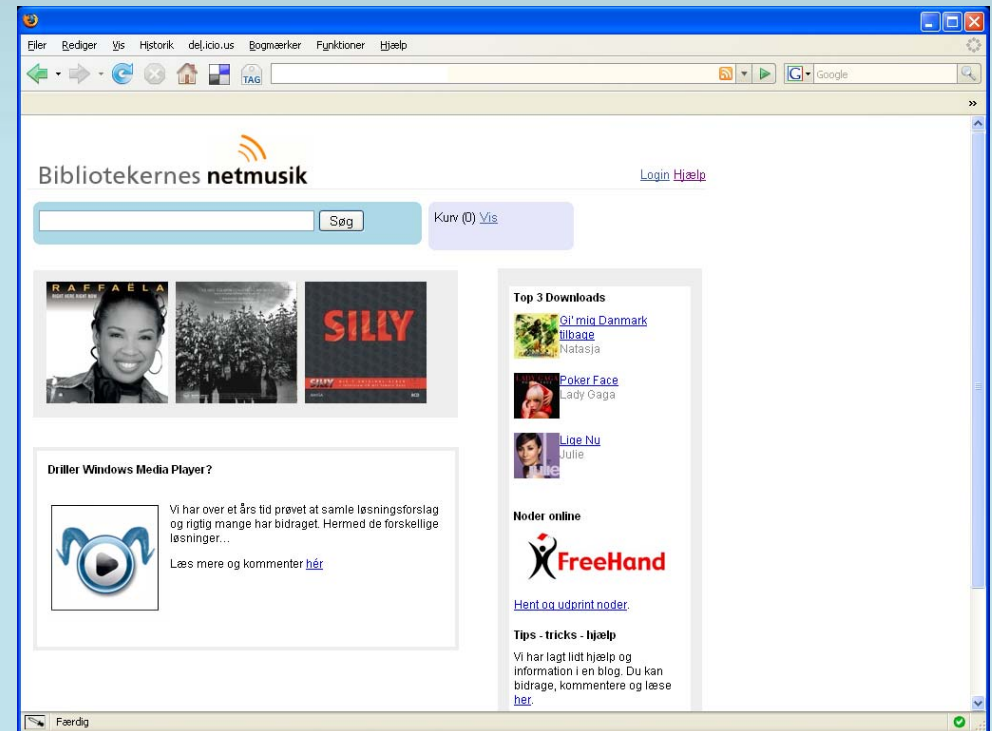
Filer Rediger Vis Historik del.icio.us Bogmærker Funktioner Hjælp

TAG

Google

Bibliotekernes netmusik

Login Hjælp

Søg

Kurv (0) Vis

RAFFAELA

SILLY

Top 3 Downloads

Gi' mig Danmark tilbage
Natasja

Poker Face
Lady Gaga

Lige Nu
Julie

Driller Windows Media Player?

Vi har over et års tid prøvet at samle løsningsforslag og rigtig mange har bidraget. Hermed de forskellige løsninger...

Læs mere og kommenter hér

Noder online

FreeHand

Hent og udprint noder.

Tips - tricks - hjælp

Vi har lagt lidt hjælp og information i en blog. Du kan bidrage, kommentere og læse her.

Færdig